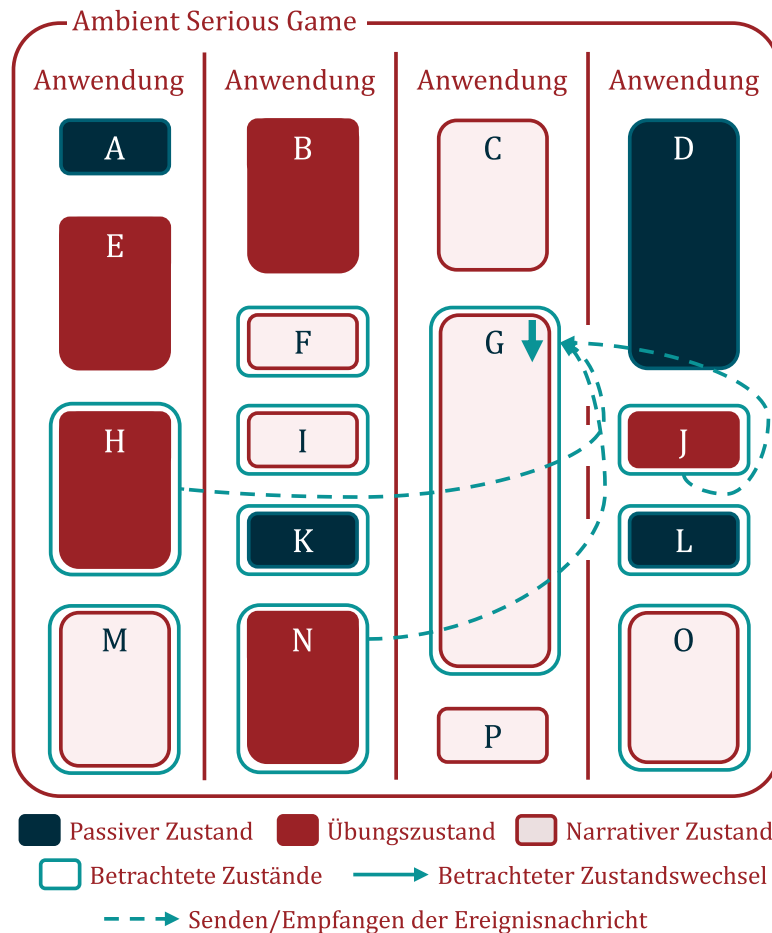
Ambient Serious Game

Anwendung

A

E

H

M

Anwendung

B

F

I

K

N

Anwendung

C

G

P

Anwendung

D

J

L

O

Passiver Zustand
Übungszustand
Narrativer Zustand
Betrachtete Zustände
Betrachteter Zustandswechsel
Senden/Empfangen der Ereignisnachricht